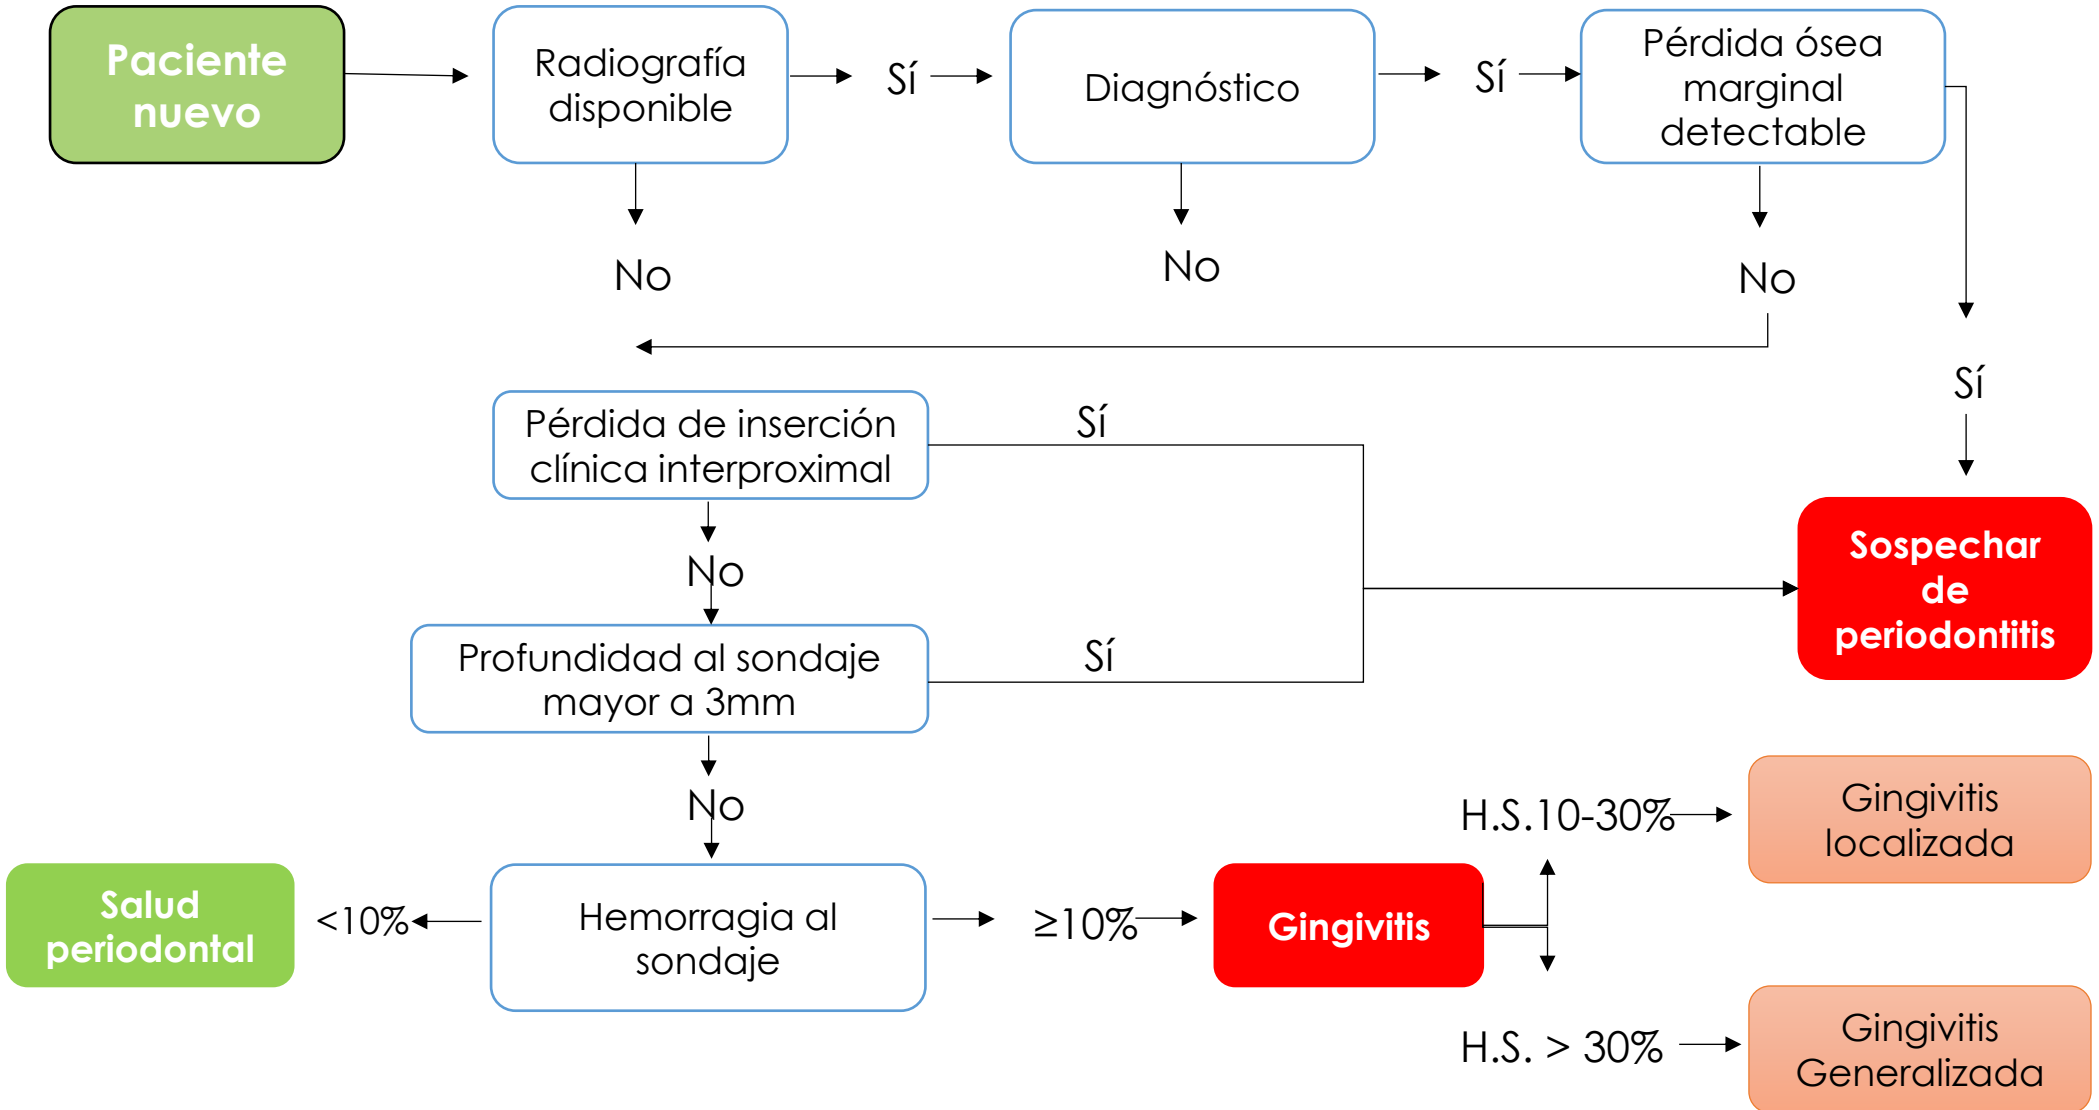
Paciente nuevo

Radiografía disponible

Sí

Diagnóstico

Sí

Pérdida ósea marginal detectable

No

No

No

Sí

Pérdida de inserción clínica interproximal

Sí

No

Sospechar de periodontitis

Profundidad al sondaje mayor a 3mm

Sí

No

H.S.10-30%

Gingivitis localizada

Salud periodontal

<10%

Hemorragia al sondaje

≥10%

Gingivitis

H.S. > 30%

Gingivitis Generalizada